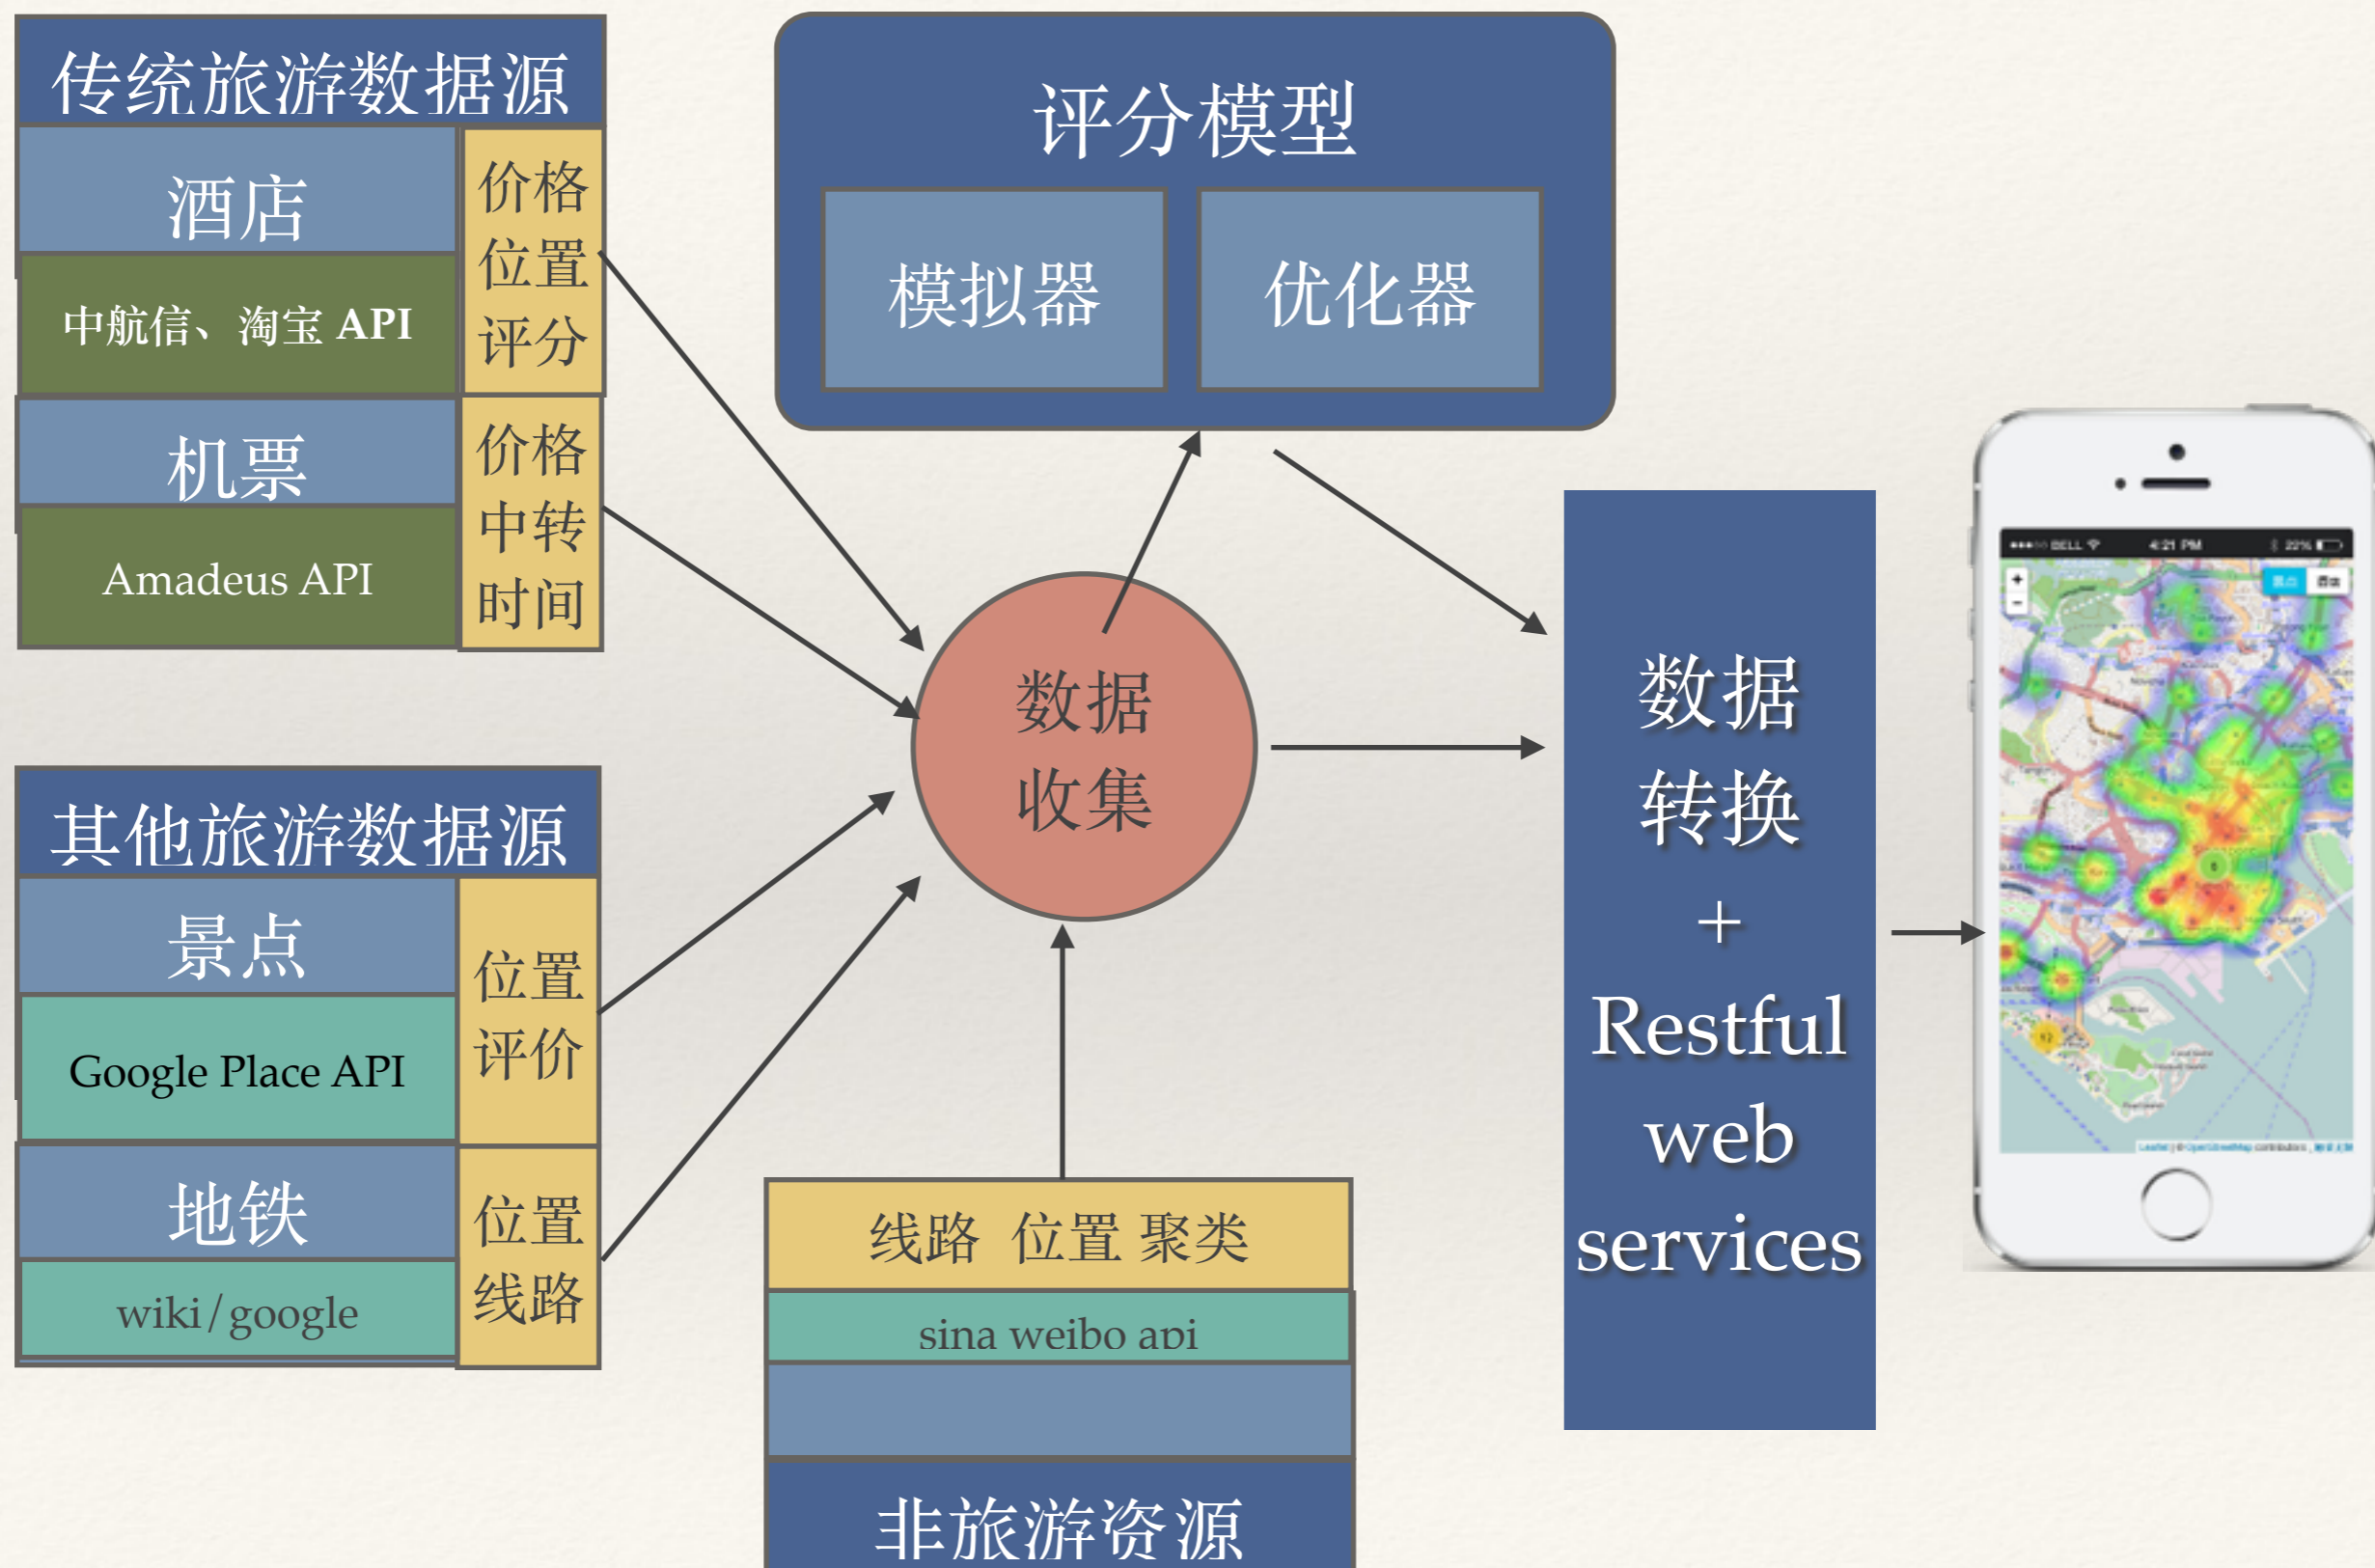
传统旅游数据源

酒店

中航信、淘宝 API

价格
位置
评分

机票

Amadeus API

价格
中转
时间

评分模型

模拟器

优化器

数据
收集

数据
转换
+
Restful
web
services

其他旅游数据源

景点

Google Place API

位置
评价

地铁

wiki/google

位置
线路

线路 位置 聚类

sina weibo api

非旅游资源